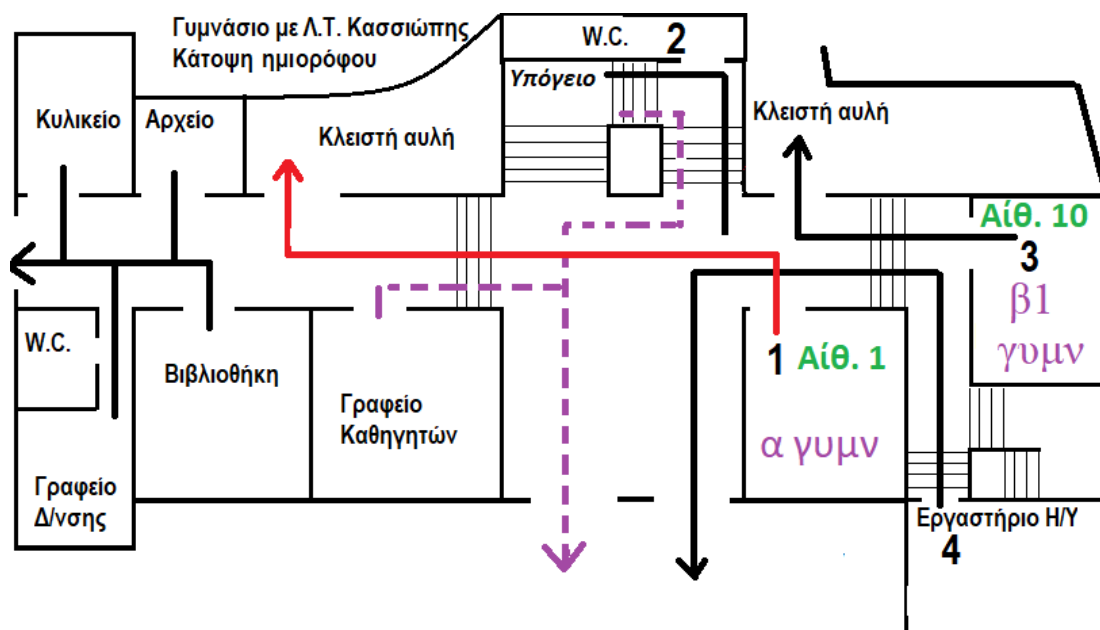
Γυμνάσιο με Λ.Τ. Κασσιώπης
Κάτοψη ημιορόφου

W.C. 2

Υπόγειο

Κυλικείο

Αρχείο

Κλειστή αυλή

Κλειστή αυλή

Αίθ. 10

3

β1 γυμν

W.C.

Βιβλιοθήκη

1 Αίθ. 1

Γραφείο Καθηγητών

α γυμν

Γραφείο Δ/νσης

Εργαστήριο Η/Υ

4